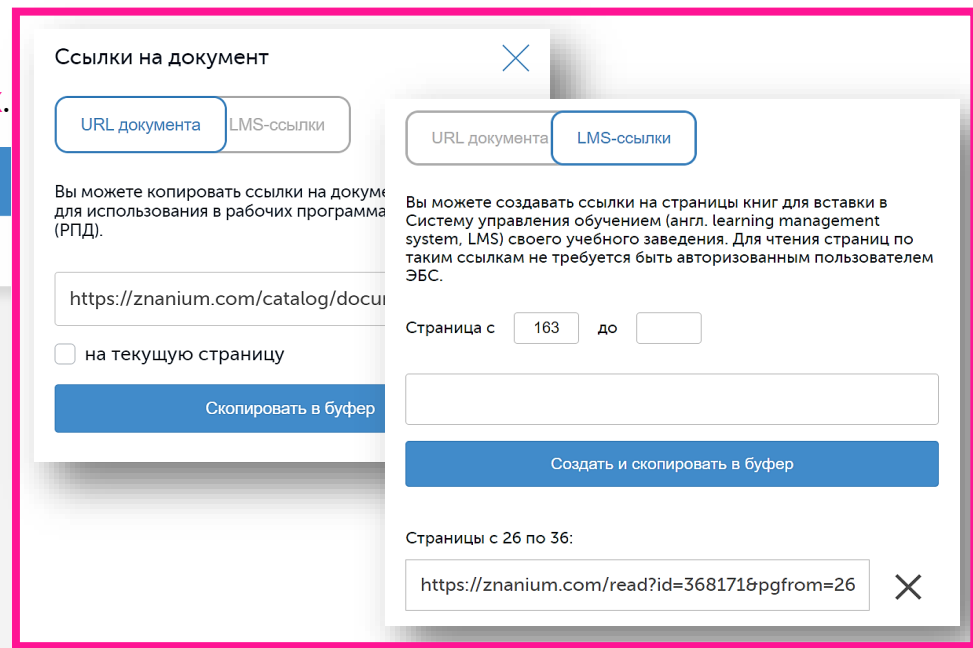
Ссылки на документ

URL документа

LMS-ссылки

Вы можете копировать ссылки на докуме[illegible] для использования в рабочих программа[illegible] (РПД).

https://znanium.com/catalog/docu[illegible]

на текущую страницу

Скопировать в буфер

URL документа

LMS-ссылки

Вы можете создавать ссылки на страницы книг для вставки в Систему управления обучением (англ. learning management system, LMS) своего учебного заведения. Для чтения страниц по таким ссылкам не требуется быть авторизованным пользователем ЭБС.

Страница с 163 до

Создать и скопировать в буфер

Страницы с 26 по 36:

https://znanium.com/read?id=368171&pgfrom=26